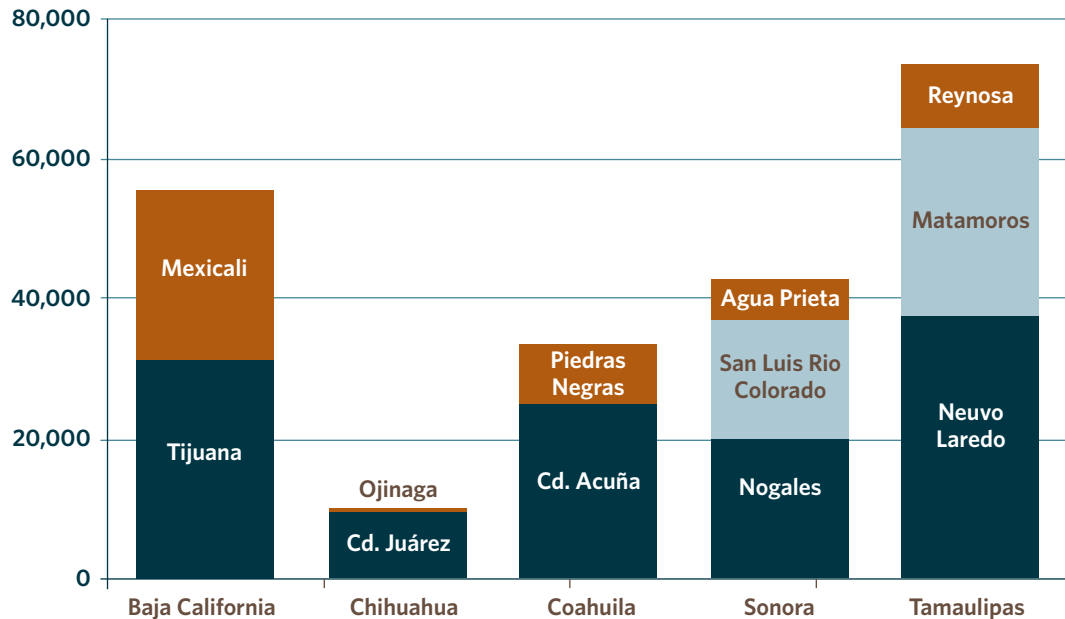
80,000
60,000
40,000
20,000
0

Mexicali
Tijuana
Ojinaga
Cd. Juárez
Piedras Negras
Cd. Acuña
Agua Prieta
San Luis Rio Colorado
Nogales
Reynosa
Matamoros
Neuvo Laredo

Baja California
Chihuahua
Coahuila
Sonora
Tamaulipas